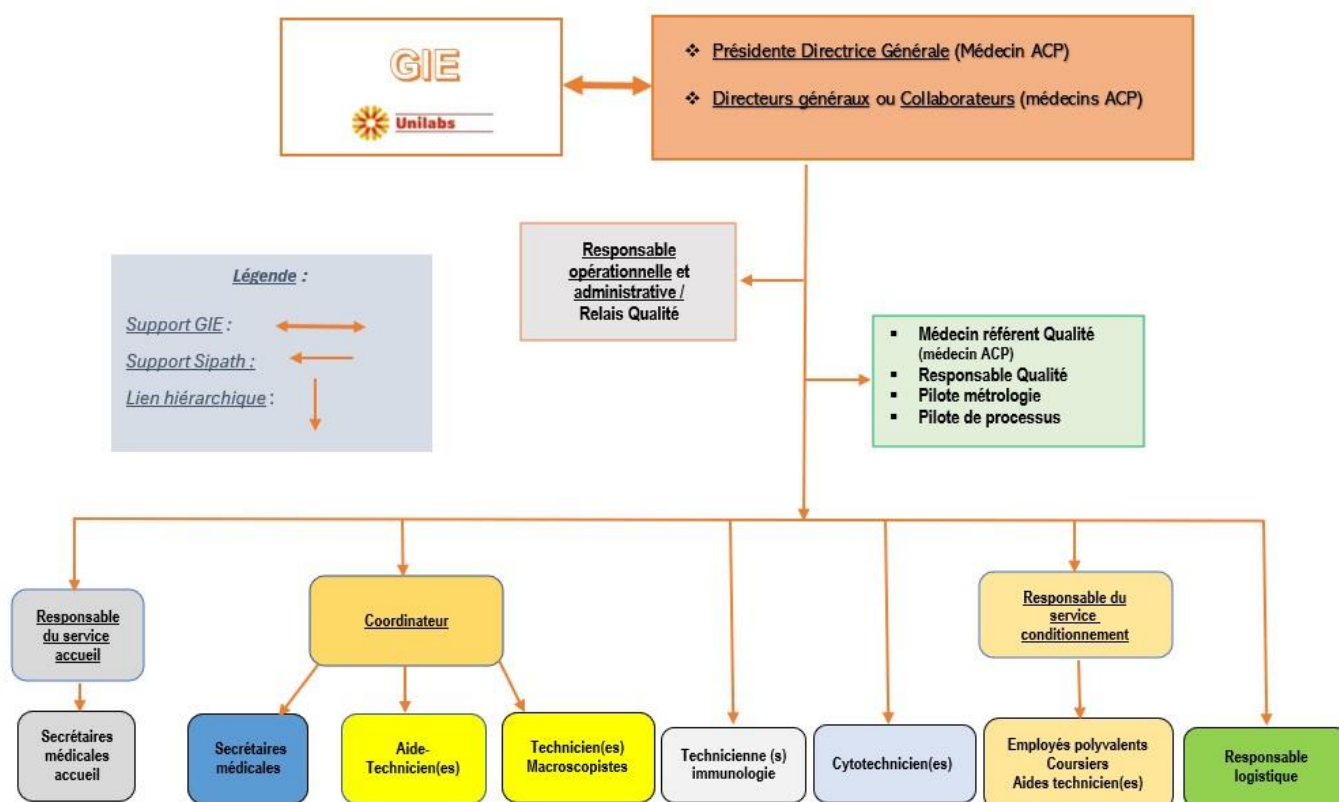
GIE

Unilabs

❖ Présidente Directrice Générale (Médecin ACP)

❖ Directeurs généraux ou Collaborateurs (médecins ACP)

Légende :

Support GIE :

Support Sipath :

Lien hiérarchique :

Responsable opérationnelle et administrative / Relais Qualité

▪ Médecin référent Qualité (médecin ACP)
▪ Responsable Qualité
▪ Pilote métrologie
▪ Pilote de processus

Responsable du service accueil

Coordinateur

Responsable du service conditionnement

Secrétaires médicales accueil

Secrétaires médicales

Aide-Technicien(es)

Technicien(es) Macroscopistes

Technicienne (s) immunologie

Cytotechnicien(es)

Employés polyvalents Coursiers Aides techniciens(es)

Responsable logistique